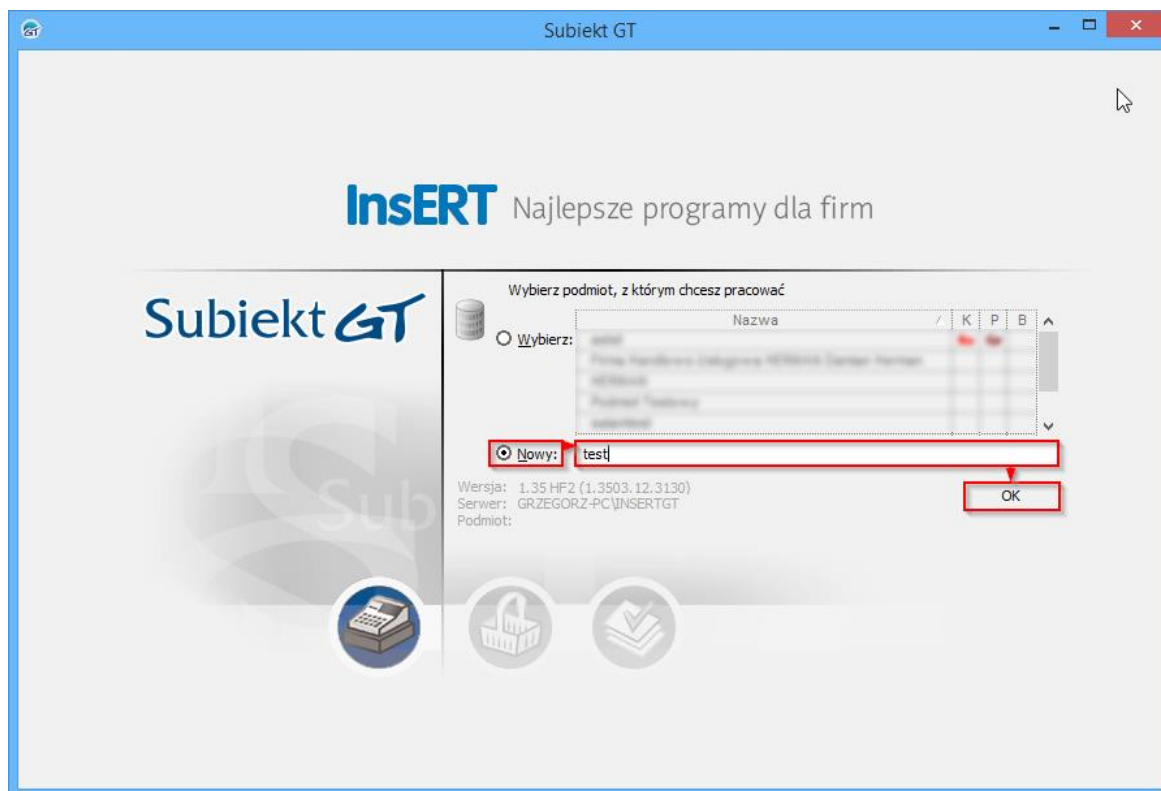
Subiekt GT

InsERT Najlepsze programy dla firm

Subiekt GT

Wybierz podmiot, z którym chcesz pracować

Wybierz:

| Nazwa | K | P | B |
|---|---|---|---|
| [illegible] | | | |
| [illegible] | | | |
| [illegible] | | | |
| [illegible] | | | |
| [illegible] | | | |

Nowy: test

OK

Wersja: 1.35 HF2 (1.3503.12.3130)
Serwer: GRZEGORZ-PC\INSERTGT
Podmiot: